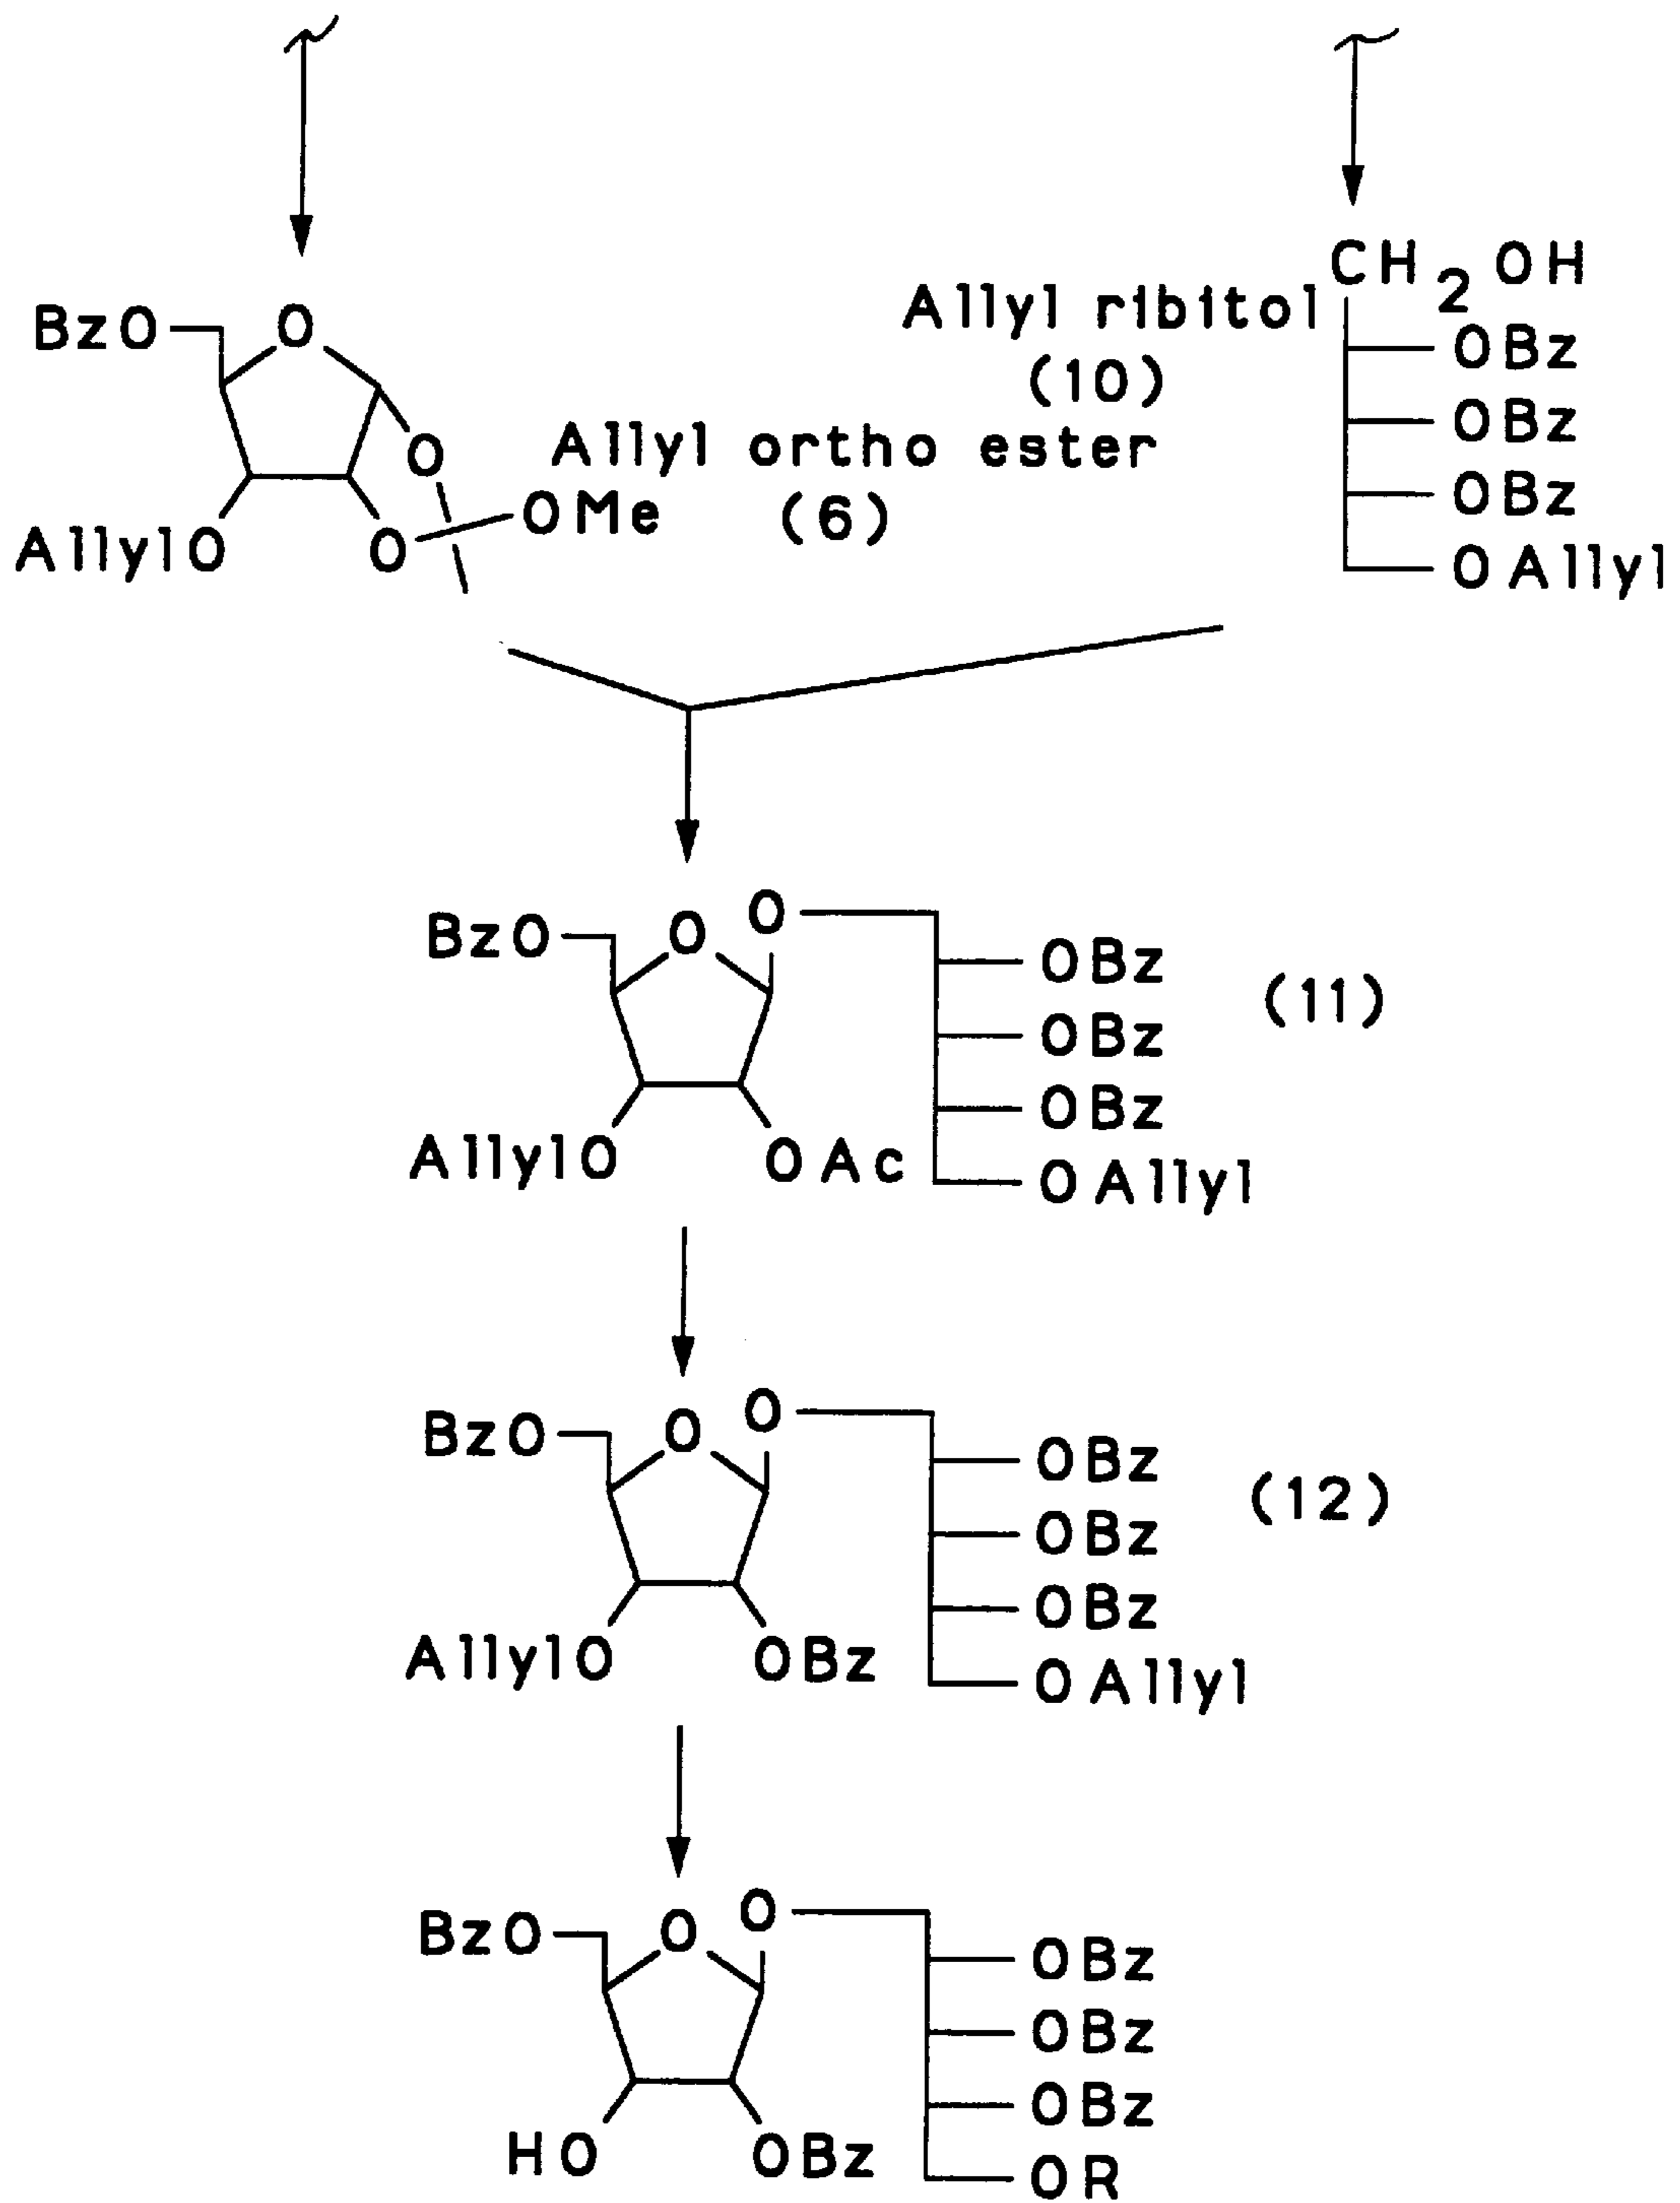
BzO
O
O
O
OMe
AllylO
Allyl ortho ester
(6)

Allyl ribitol
(10)
$CH_2OH$
OBz
OBz
OBz
OAllyl

BzO
O
O
OBz
OBz
OBz
OAllyl
AllylO
OAc
(11)

BzO
O
O
OBz
OBz
OBz
OAllyl
AllylO
OBz
(12)

BzO
O
O
OBz
OBz
OBz
OR
HO
OBz